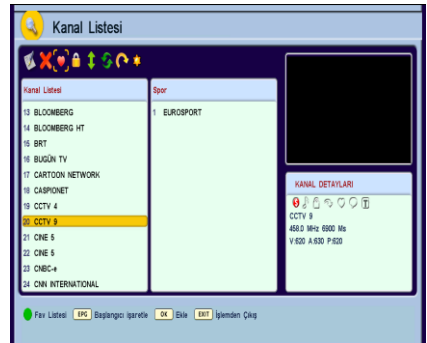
Kanal Listesi

Kanal Listesi
13 BLOOMBERG
14 BLOOMBERG HT
15 BRT
16 BUGÜN TV
17 CARTOON NETWORK
18 CASPIONET
19 CCTV 4
20 CCTV 9
21 CINE 5
22 CINE 5
23 CNBC-e
24 CNN INTERNATIONAL

Spor
1 EUROSPORT

KANAL DETAYLARI
CCTV 9
458.0 MHz 6900 Ms
V:620 A:630 P:620

Fav Listesi EPG Başlangıcı işaretle OK Ekle EXIT İşlemden Çıkış